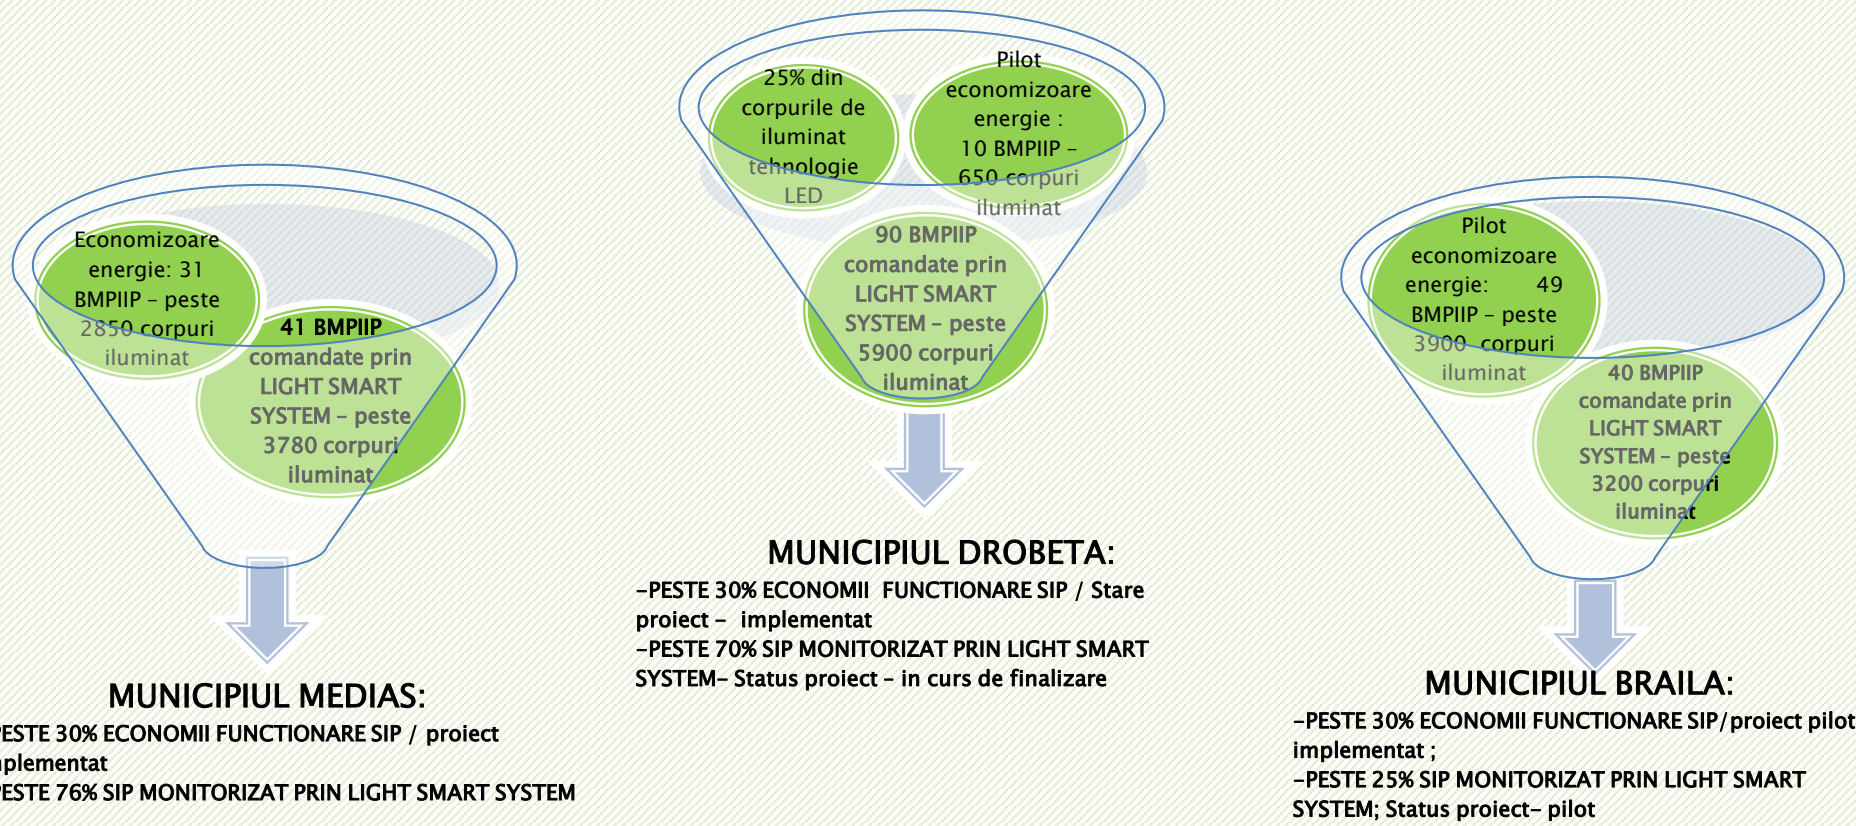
Economizoare energie: 31 BMPIIP – peste 2850 corpuri iluminat

41 BMPIIP comandate prin LIGHT SMART SYSTEM – peste 3780 corpuri iluminat

MUNICIPIUL MEDIAS:

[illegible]ESTE 30% ECONOMII FUNCTIONARE SIP / proiect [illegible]plementat

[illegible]ESTE 76% SIP MONITORIZAT PRIN LIGHT SMART SYSTEM

25% din corpurile de iluminat tehnologie LED

Pilot economizoare energie : 10 BMPIIP – 650 corpuri iluminat

90 BMPIIP comandate prin LIGHT SMART SYSTEM – peste 5900 corpuri iluminat

MUNICIPIUL DROBETA:

-PESTE 30% ECONOMII FUNCTIONARE SIP / Stare proiect – implementat

-PESTE 70% SIP MONITORIZAT PRIN LIGHT SMART SYSTEM- Status proiect – in curs de finalizare

Pilot economizoare energie: 49 BMPIIP – peste 3900 corpuri iluminat

40 BMPIIP comandate prin LIGHT SMART SYSTEM – peste 3200 corpuri iluminat

MUNICIPIUL BRAILA:

-PESTE 30% ECONOMII FUNCTIONARE SIP/proiect pilot implementat ;

-PESTE 25% SIP MONITORIZAT PRIN LIGHT SMART SYSTEM; Status proiect- pilot